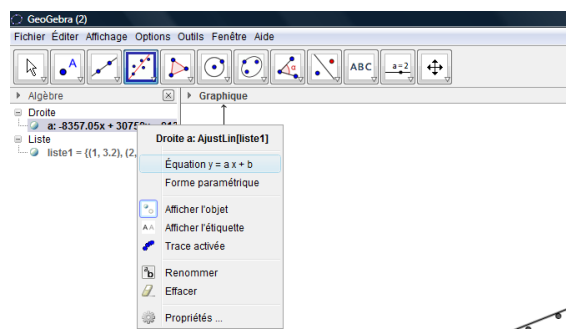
GeoGebra (2)

Fichier Éditer Affichage Options Outils Fenêtre Aide

ABC
a=2

Algèbre
Graphique

Droite
a: -8357.05x + 30759...
Liste
liste1 = {(1, 3.2), (2,...

Droite a: AjustLin[liste1]
Équation y = a x + b
Forme paramétrique
Afficher l'objet
Afficher l'étiquette
Trace activée
Renommer
Effacer
Propriétés ...